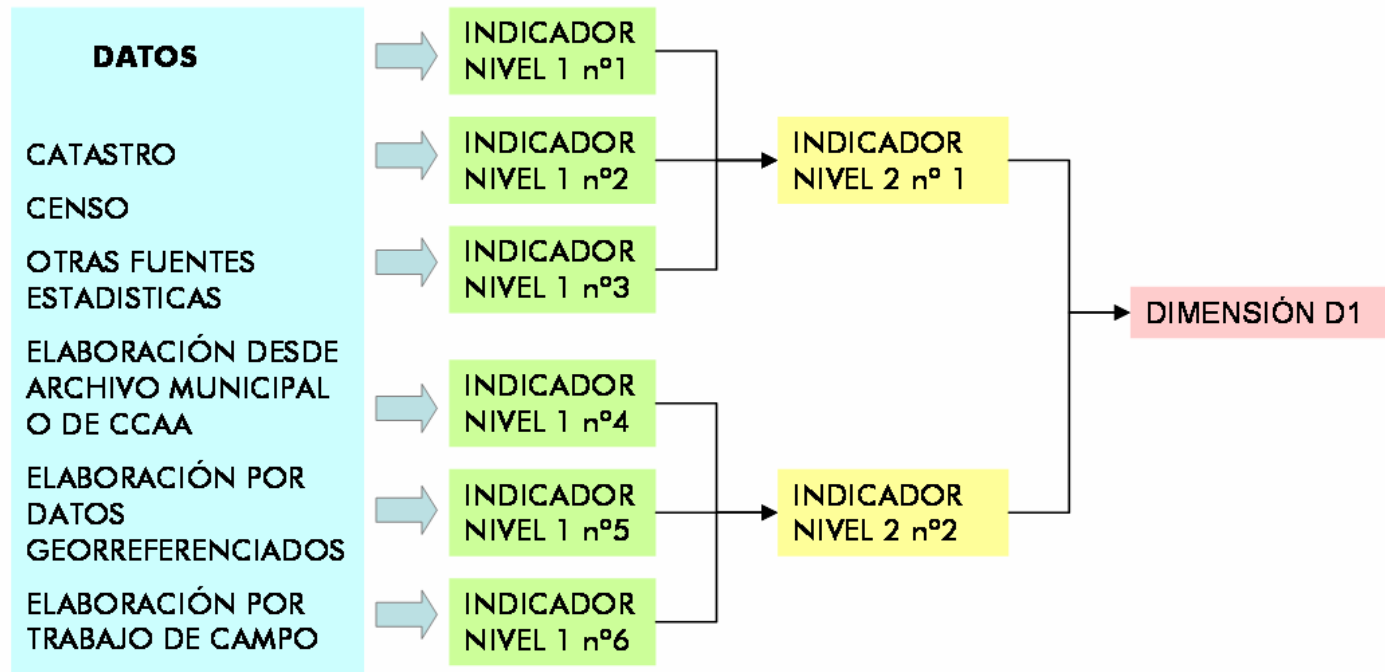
DATOS

CATASTRO

CENSO

OTRAS FUENTES ESTADISTICAS

ELABORACIÓN DESDE ARCHIVO MUNICIPAL O DE CCAA

ELABORACIÓN POR DATOS GEORREFERENCIADOS

ELABORACIÓN POR TRABAJO DE CAMPO

INDICADOR NIVEL 1 nº1

INDICADOR NIVEL 1 nº2

INDICADOR NIVEL 1 nº3

INDICADOR NIVEL 1 nº4

INDICADOR NIVEL 1 nº5

INDICADOR NIVEL 1 nº6

INDICADOR NIVEL 2 nº 1

INDICADOR NIVEL 2 nº2

DIMENSIÓN D1